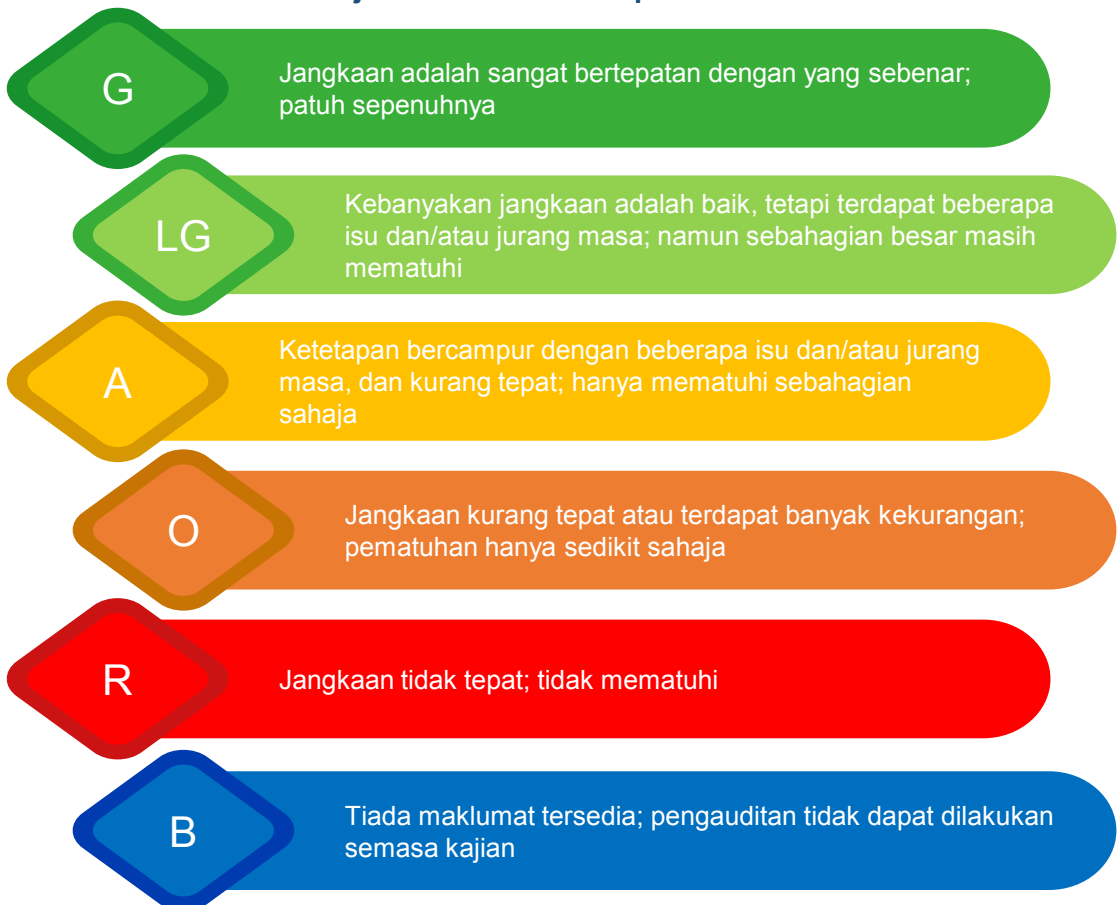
G

Jangkaan adalah sangat bertepatan dengan yang sebenar; patuh sepenuhnya

LG

Kebanyakan jangkaan adalah baik, tetapi terdapat beberapa isu dan/atau jurang masa; namun sebahagian besar masih mematuhi

A

Ketetapan bercampur dengan beberapa isu dan/atau jurang masa, dan kurang tepat; hanya mematuhi sebahagian sahaja

O

Jangkaan kurang tepat atau terdapat banyak kekurangan; pematuhan hanya sedikit sahaja

R

Jangkaan tidak tepat; tidak mematuhi

B

Tiada maklumat tersedia; pengauditan tidak dapat dilakukan semasa kajian